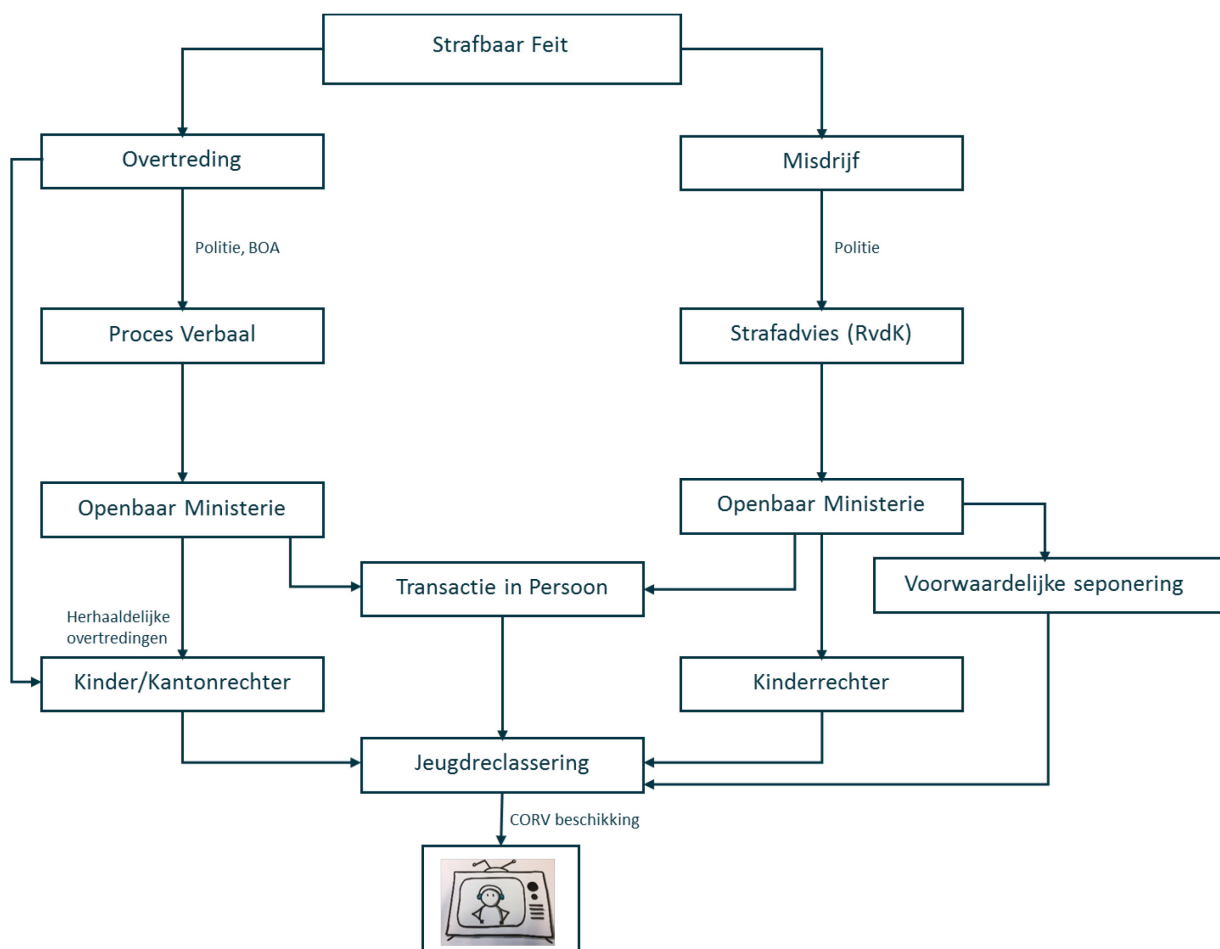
Strafbaar Feit

Overtreding

Politie, BOA

Proces Verbaal

Openbaar Ministerie

Herhaaldelijke overtredingen

Kinder/Kantonrechter

Misdrijf

Politie

Strafadvies (RvdK)

Openbaar Ministerie

Transactie in Persoon

Voorwaardelijke seponering

Kinderrechter

Jeugdreclassering

CORV beschikking